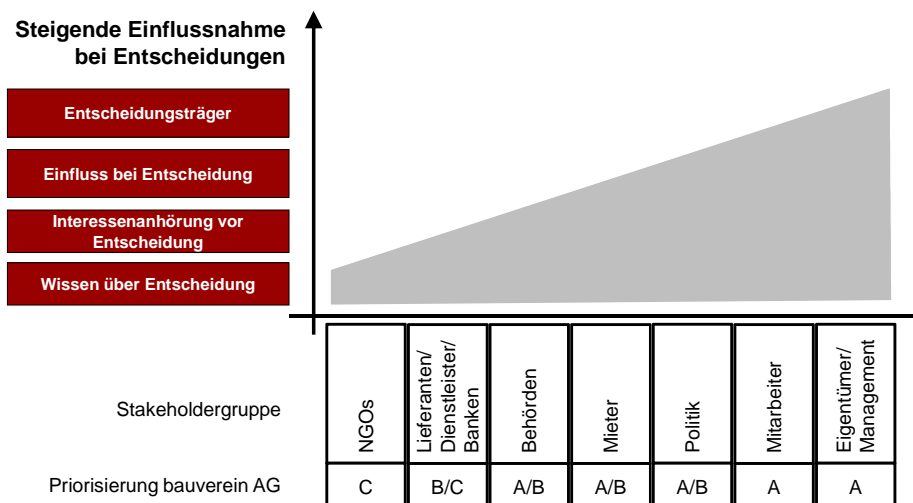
Steigende Einflussnahme bei Entscheidungen

Entscheidungsträger

Einfluss bei Entscheidung

Interessenanhörung vor Entscheidung

Wissen über Entscheidung

| Stakeholdergruppe | NGOs | Lieferanten/ Dienstleister/ Banken | Behörden | Mieter | Politik | Mitarbeiter | Eigentümer/ Management |
|---|---|---|---|---|---|---|---|
| Priorisierung bauverein AG | C | B/C | A/B | A/B | A/B | A | A |